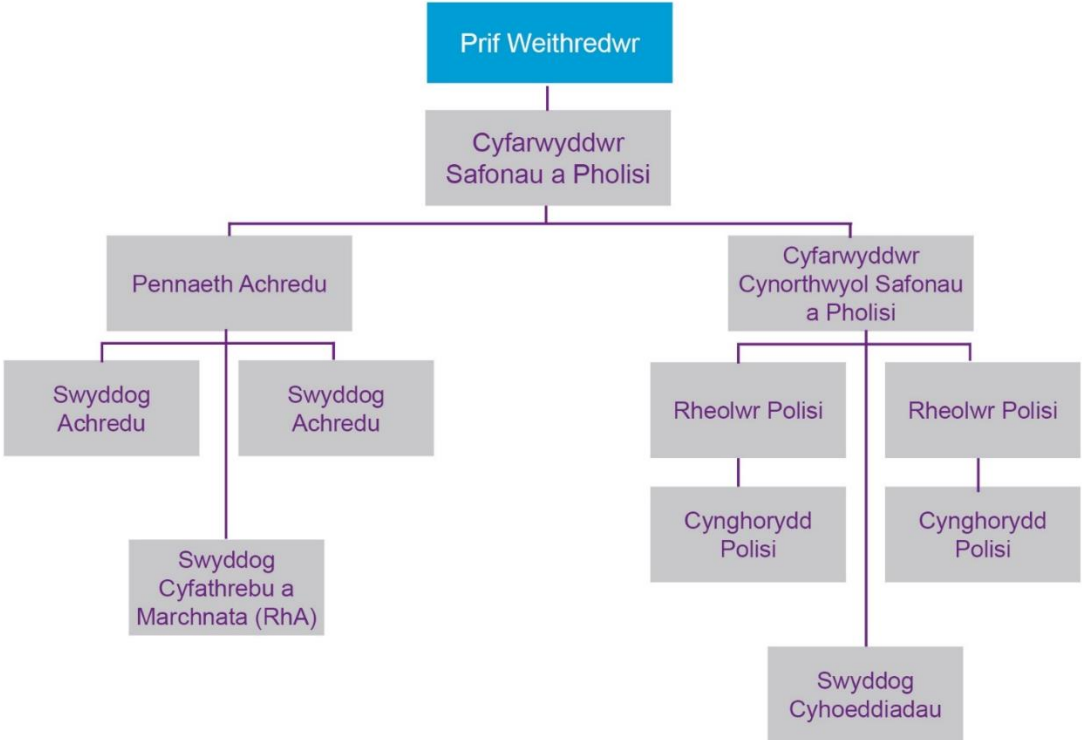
Prif Weithredwr

Cyfarwyddwr Safonau a Pholisi

Pennaeth Achredu

Cyfarwyddwr Cynorthwyol Safonau a Pholisi

Swyddog Achredu

Swyddog Achredu

Swyddog Cyfathrebu a Marchnata (RhA)

Rheolwr Polisi

Rheolwr Polisi

Cynghorydd Polisi

Cynghorydd Polisi

Swyddog Cyhoeddiadau